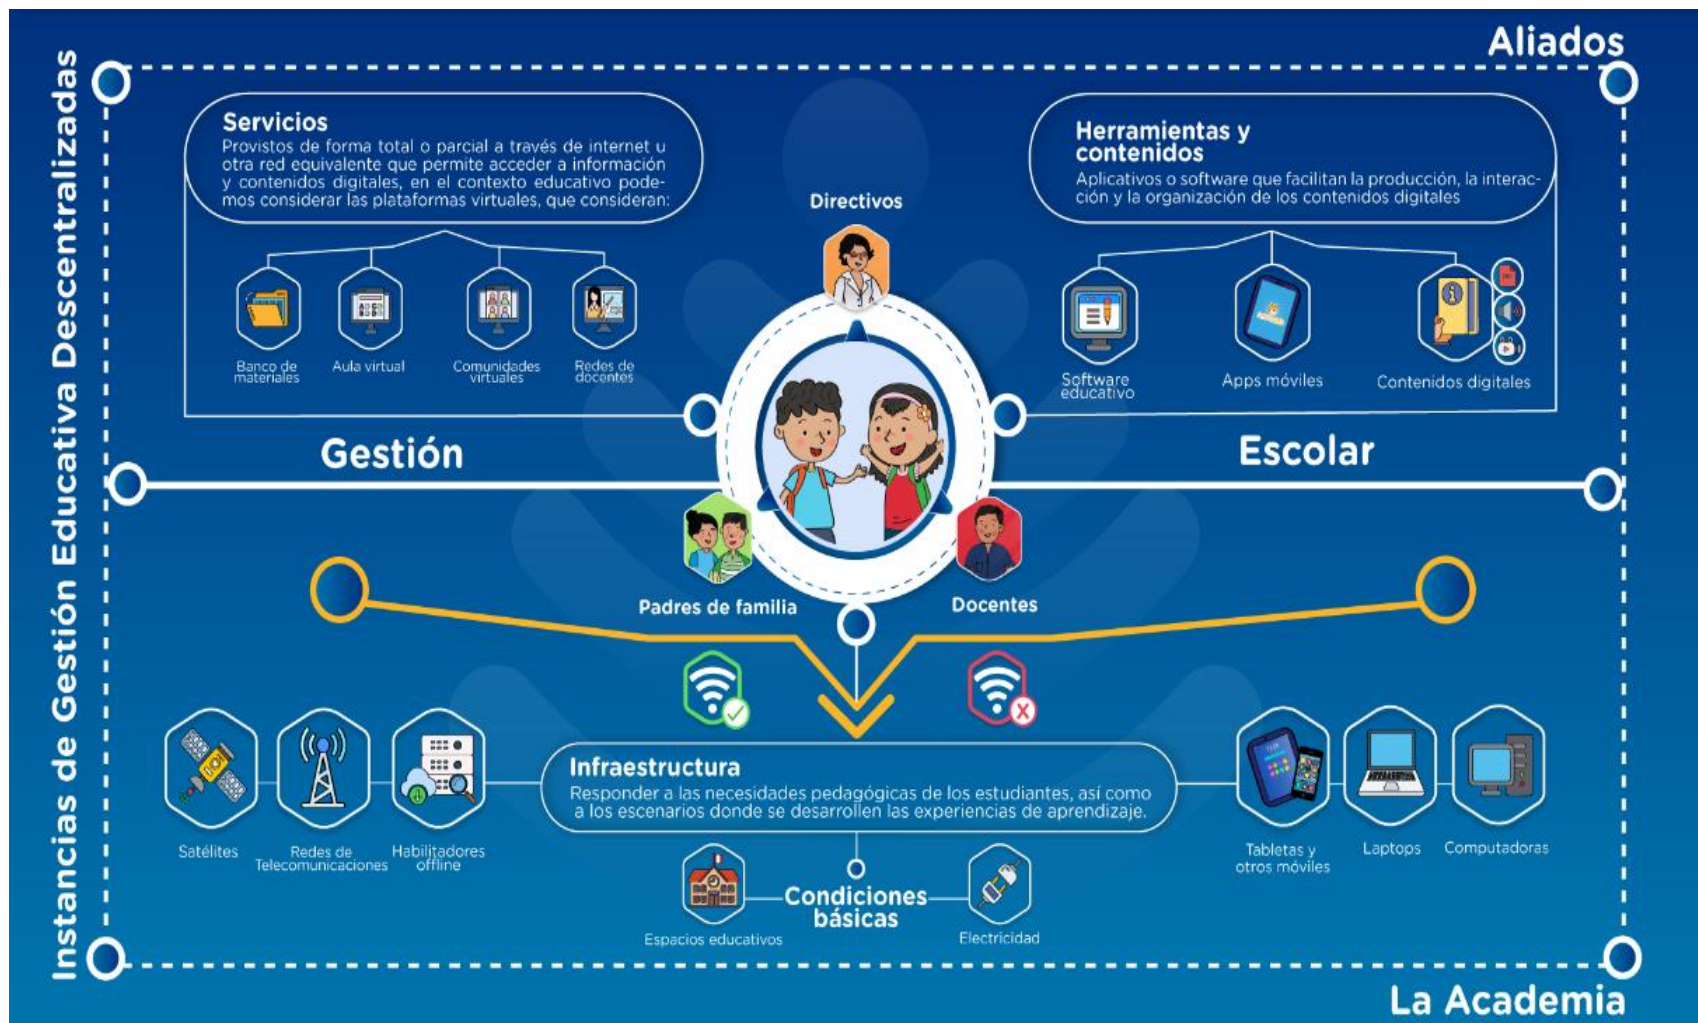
Aliados

Instancias de Gestión Educativa Descentralizadas

Servicios
Provistos de forma total o parcial a través de internet u otra red equivalente que permite acceder a información y contenidos digitales, en el contexto educativo podemos considerar las plataformas virtuales, que consideran:

Banco de materiales
Aula virtual
Comunidades virtuales
Redes de docentes

Directivos

Herramientas y contenidos
Aplicativos o software que facilitan la producción, la interacción y la organización de los contenidos digitales

Software educativo
Apps móviles
Contenidos digitales

Gestión

Escolar

Padres de familia

Docentes

Satélites
Redes de Telecomunicaciones
Habilitadores offline

Infraestructura
Responder a las necesidades pedagógicas de los estudiantes, así como a los escenarios donde se desarrollen las experiencias de aprendizaje.

Tabletas y otros móviles
Laptops
Computadoras

Espacios educativos
Condiciones básicas
Electricidad

La Academia